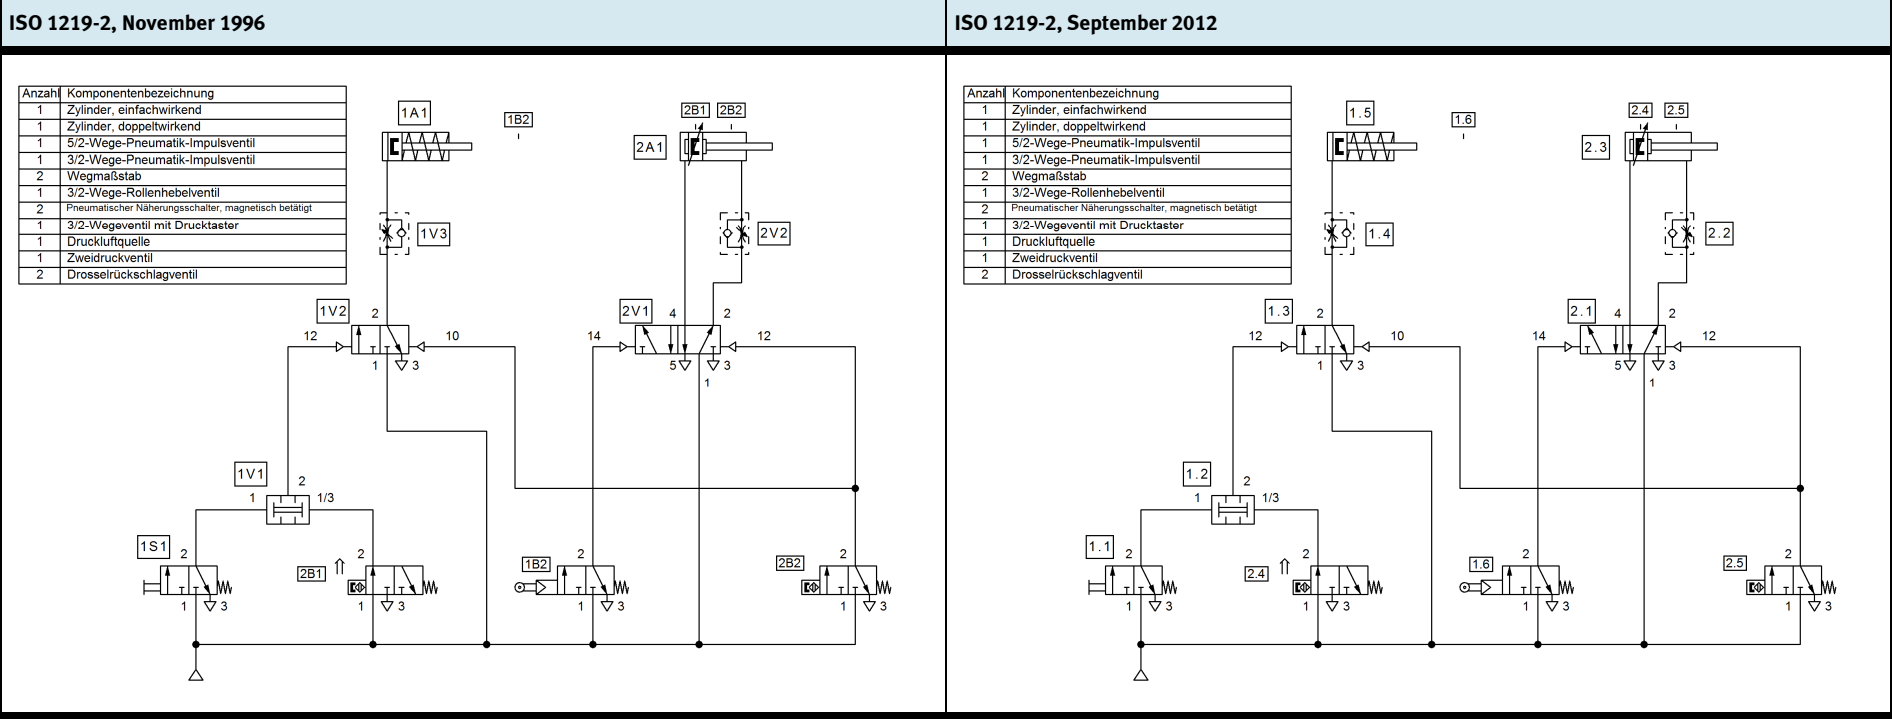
ISO 1219-2, November 1996

| Anzahl | Komponentenbezeichnung |
|---|---|
| 1 | Zylinder, einfachwirkend |
| 1 | Zylinder, doppeltwirkend |
| 1 | 5/2-Wege-Pneumatik-Impulsventil |
| 1 | 3/2-Wege-Pneumatik-Impulsventil |
| 2 | Wegmaßstab |
| 1 | 3/2-Wege-Rollenhebelventil |
| 2 | Pneumatischer Näherungsschalter, magnetisch betätigt |
| 1 | 3/2-Wegeventil mit Drucktaster |
| 1 | Druckluftquelle |
| 1 | Zweidruckventil |
| 2 | Drosselrückschlagventil |

1A1 1B2 2B1 2B2 2A1 1V3 2V2 1V2 2 12 10 1 3 2V1 4 2 14 12 5 3 1 1V1 2 1 1/3 1S1 2 1 3 2B1 2 1 3 1B2 2 1 3 2B2 2 1 3

ISO 1219-2, September 2012

| Anzahl | Komponentenbezeichnung |
|---|---|
| 1 | Zylinder, einfachwirkend |
| 1 | Zylinder, doppeltwirkend |
| 1 | 5/2-Wege-Pneumatik-Impulsventil |
| 1 | 3/2-Wege-Pneumatik-Impulsventil |
| 2 | Wegmaßstab |
| 1 | 3/2-Wege-Rollenhebelventil |
| 2 | Pneumatischer Näherungsschalter, magnetisch betätigt |
| 1 | 3/2-Wegeventil mit Drucktaster |
| 1 | Druckluftquelle |
| 1 | Zweidruckventil |
| 2 | Drosselrückschlagventil |

1.5 1.6 2.4 2.5 2.3 1.4 2.2 1.3 2 12 10 1 3 2.1 4 2 14 12 5 3 1 1.2 2 1 1/3 1.1 2 1 3 2.4 2 1 3 1.6 2 1 3 2.5 2 1 3